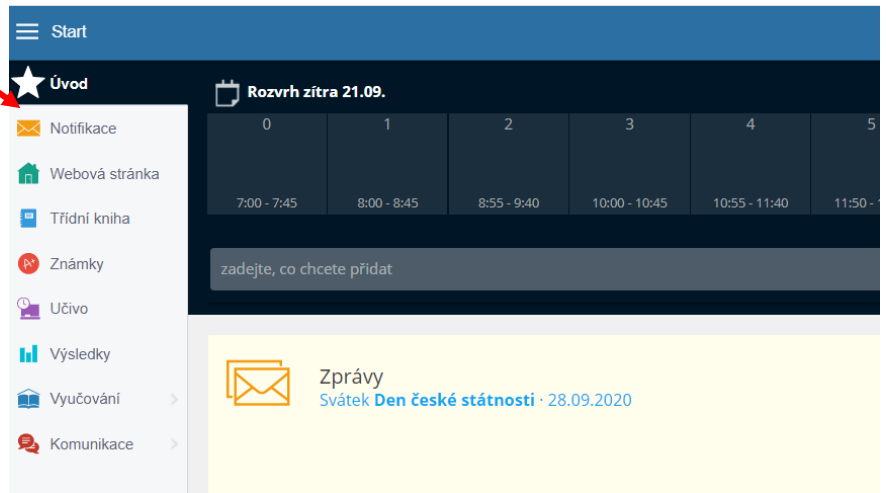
Start

Úvod

Notifikace
Webová stránka
Třídní kniha
Známky
Učivo
Výsledky
Vyučování
Komunikace

Rozvrh zítra 21.09.

| 0 | 1 | 2 | 3 | 4 | 5 |
|---|---|---|---|---|---|
| 7:00 - 7:45 | 8:00 - 8:45 | 8:55 - 9:40 | 10:00 - 10:45 | 10:55 - 11:40 | 11:50 - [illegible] |

zadejte, co chcete přidat

Zprávy
Svátek Den české státnosti · 28.09.2020